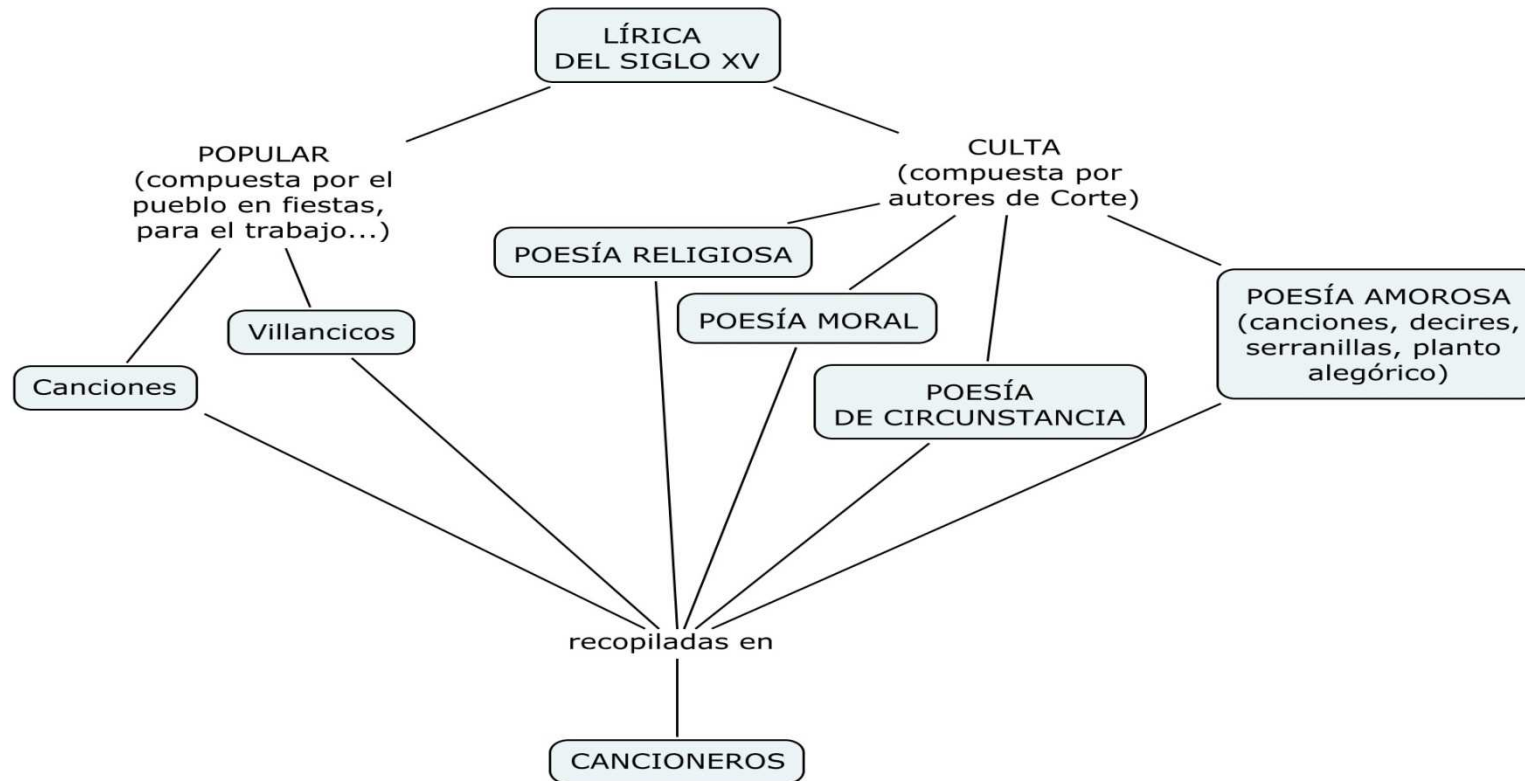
LÍRICA
DEL SIGLO XV

POPULAR
(compuesta por el pueblo en fiestas, para el trabajo...)

CULTA
(compuesta por autores de Corte)

POESÍA RELIGIOSA

Villancicos

POESÍA MORAL

POESÍA AMOROSA
(canciones, decires, serranillas, planto alegórico)

Canciones

POESÍA
DE CIRCUNSTANCIA

recopiladas en

CANCIONEROS